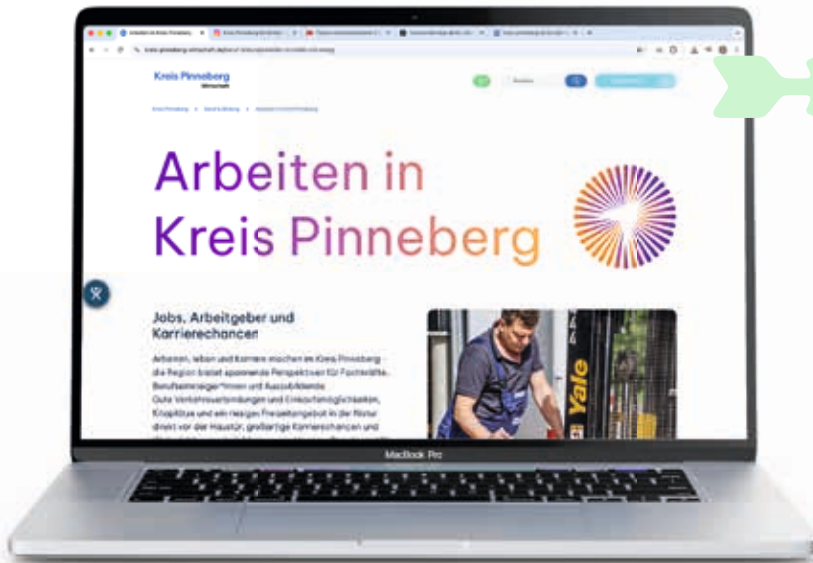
Kreis Pinneberg
Wirtschaft

Arbeiten in Kreis Pinneberg

Jobs, Arbeitgeber und Karrierechancen

Arbeiten, leben und Karriere machen im Kreis Pinneberg - die Region bietet spannende Perspektiven für Fachkräfte, Berufseinsteiger*innen und Auszubildende. Gute Verkehrsanbindungen und Einkaufsmöglichkeiten, Kitaplätze und ein riesiges Freizeitangebot in der Natur direkt vor der Haustür, großartige Karrierechancen und

Yale

MacBook Pro